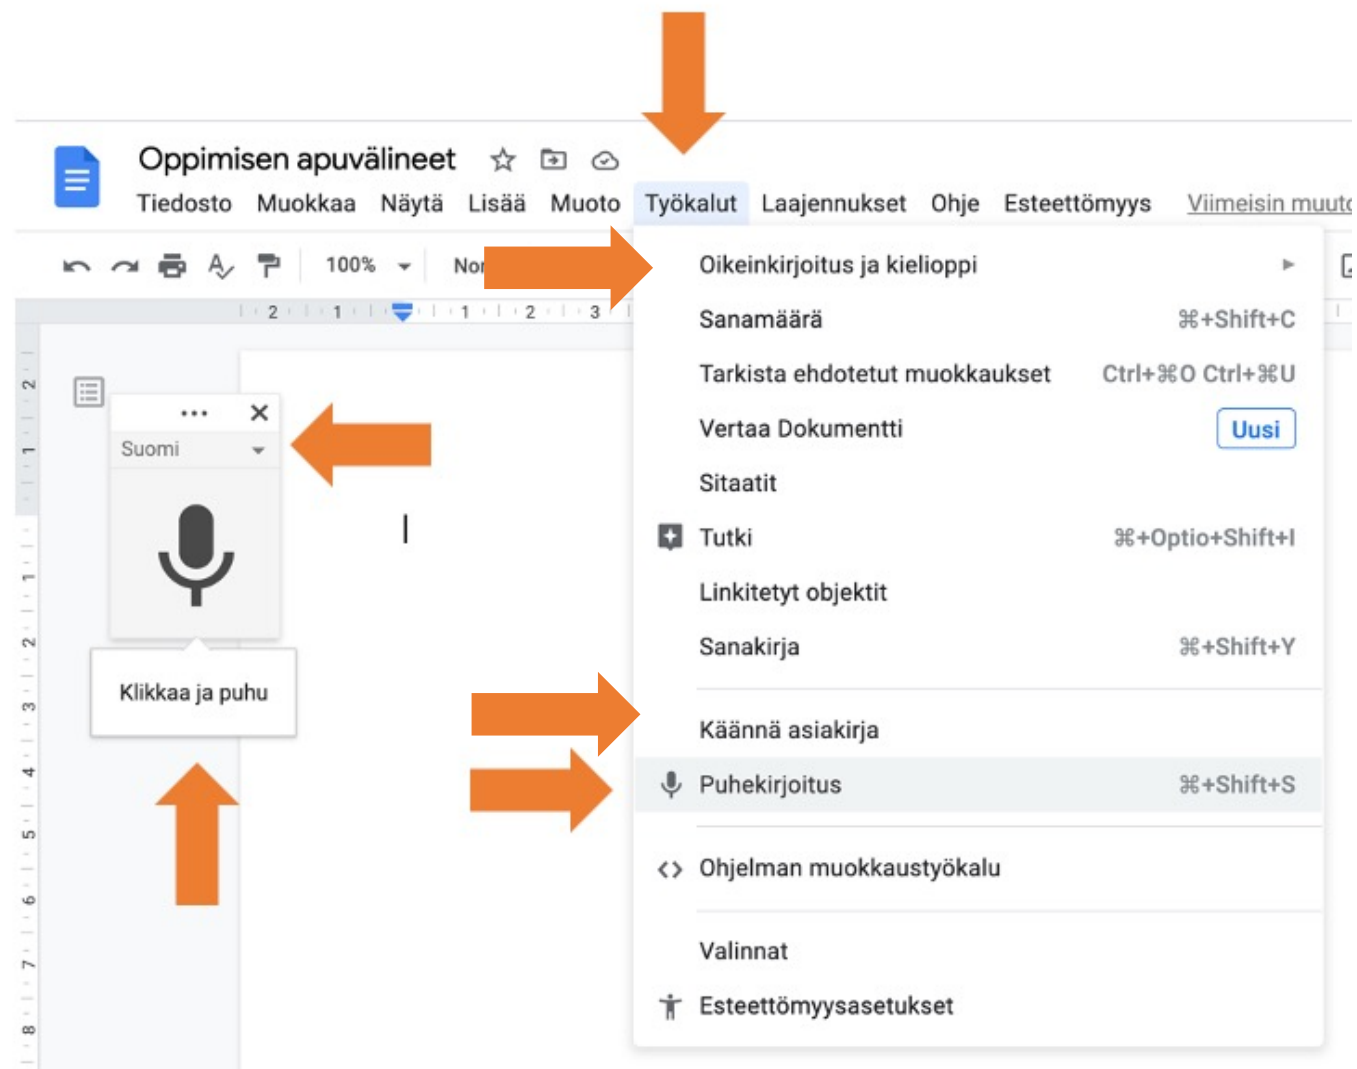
Oppimisen apuvälineet

Tiedosto Muokkaa Näytä Lisää Muoto Työkalut Laajennukset Ohje Esteettömyys Viimeisin muuto

100% Nor

2 1 1 2 3

Suomi

Klikkaa ja puhu

Oikeinkirjoitus ja kielioppi

Sanamäärä ⌘+Shift+C

Tarkista ehdotetut muokkaukset Ctrl+⌘O Ctrl+⌘U

Vertaa Dokumentti Uusi

Sitaatit

Tutki ⌘+Optio+Shift+I

Linkitetyt objektit

Sanakirja ⌘+Shift+Y

Käännä asiakirja

Puhekirjoitus ⌘+Shift+S

Ohjelman muokkaustyökalu

Valinnat

Esteettömyysasetukset